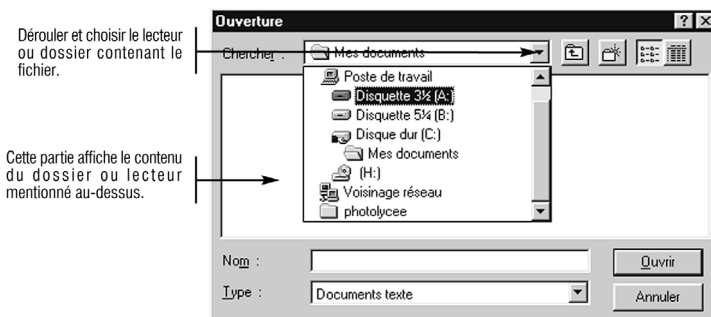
Dérouler et choisir le lecteur ou dossier contenant le fichier.

Cette partie affiche le contenu du dossier ou lecteur mentionné au-dessus.

Ouverture

?

Chercher :

Mes documents

Poste de travail

Disquette 3½ (A:)

Disquette 5¼ (B:)

Disque dur (C:)

Mes documents

(H:)

Voisinage réseau

photolycee

Nom :

Ouvrir

Type :

Documents texte

Annuler